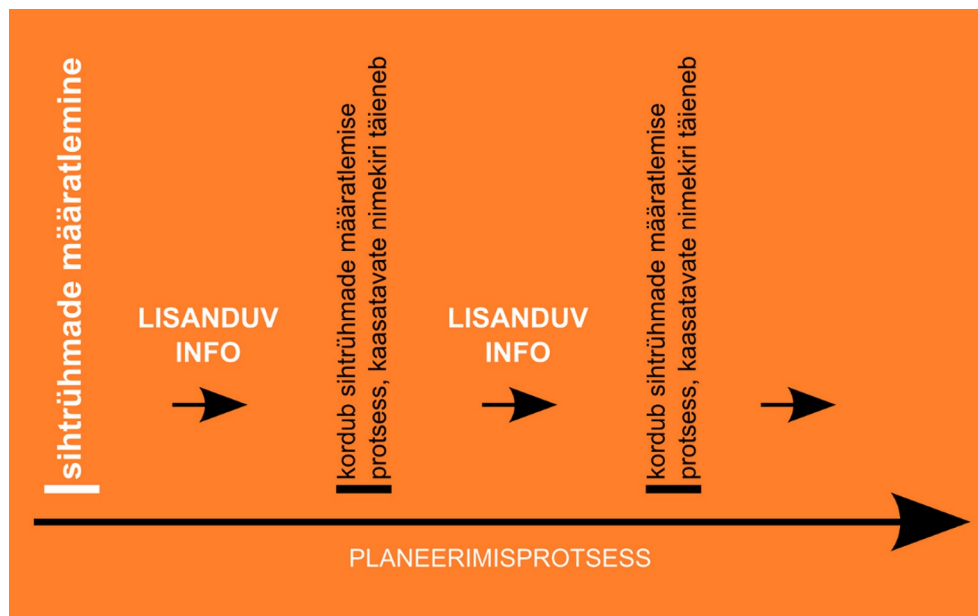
sihtrühmade määratlemine

LISANDUV INFO

kordub sihtrühmade määratlemise protsess, kaasatavate nimekiri täieneb

LISANDUV INFO

kordub sihtrühmade määratlemise protsess, kaasatavate nimekiri täieneb

PLANEERIMISPROTSESS